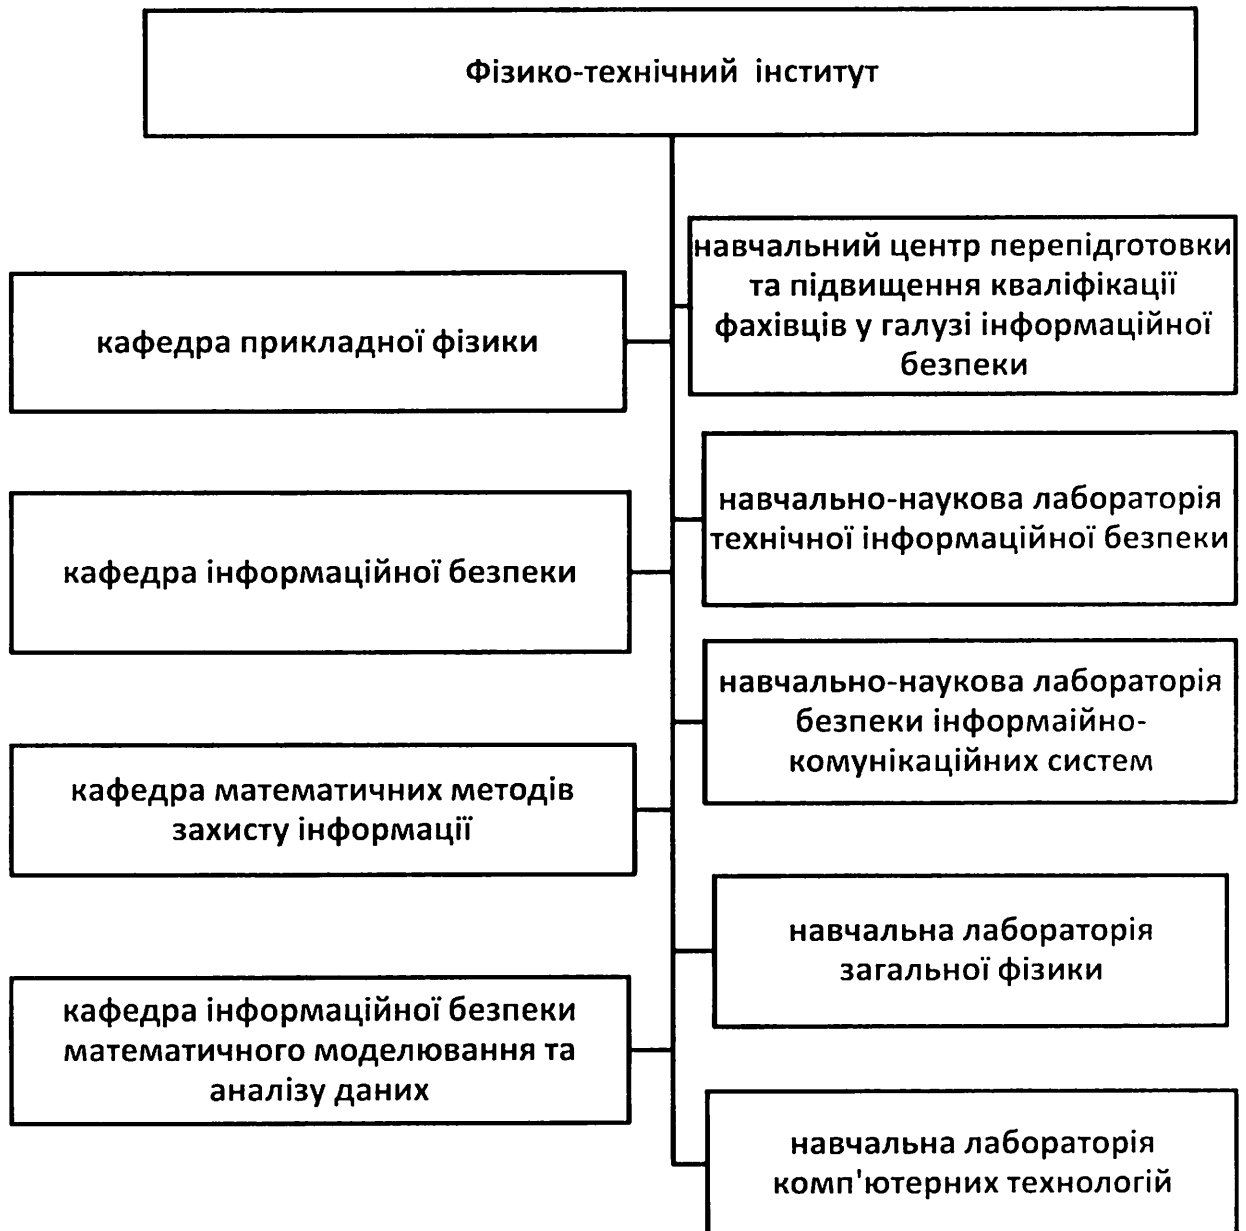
Фізико-технічний інститут

навчальний центр перепідготовки та підвищення кваліфікації фахівців у галузі інформаційної безпеки

кафедра прикладної фізики

навчально-наукова лабораторія технічної інформаційної безпеки

кафедра інформаційної безпеки

навчально-наукова лабораторія безпеки інформаійно-комунікаційних систем

кафедра математичних методів захисту інформації

навчальна лабораторія загальної фізики

кафедра інформаційної безпеки математичного моделювання та аналізу даних

навчальна лабораторія комп'ютерних технологій